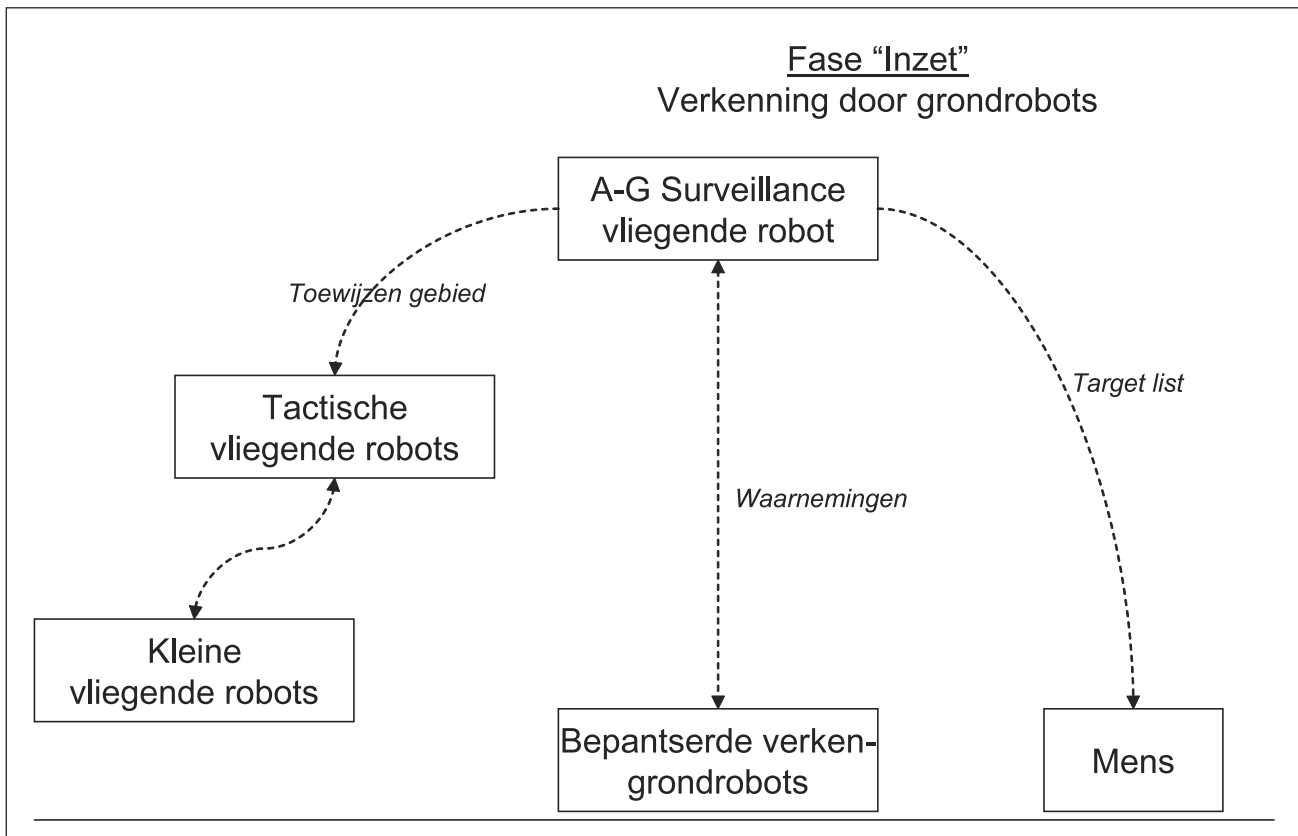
Fase "Inzet"
Verkenning door grondrobots

A-G Surveillance vliegende robot

Toewijzen gebied

Tactische vliegende robots

Target list

Waarnemingen

Kleine vliegende robots

Bepantserde verkengrondrobots

Mens